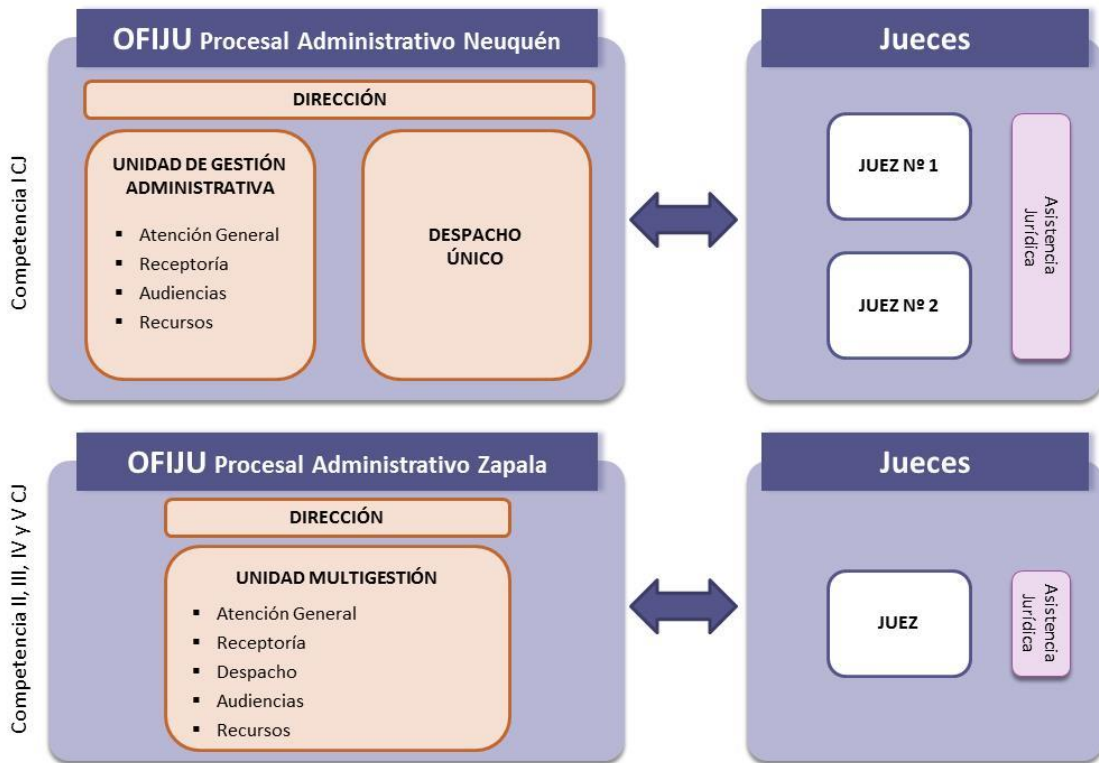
Competencia I CJ

OFIJU Procesal Administrativo Neuquén

DIRECCIÓN

UNIDAD DE GESTIÓN ADMINISTRATIVA

- Atención General
- Receptoría
- Audiencias
- Recursos

DESPACHO ÚNICO

Jueces

JUEZ Nº 1

JUEZ Nº 2

Asistencia Jurídica

Competencia II, III, IV y V CJ

OFIJU Procesal Administrativo Zapala

DIRECCIÓN

UNIDAD MULTIGESTIÓN

- Atención General
- Receptoría
- Despacho
- Audiencias
- Recursos

Jueces

JUEZ

Asistencia Jurídica